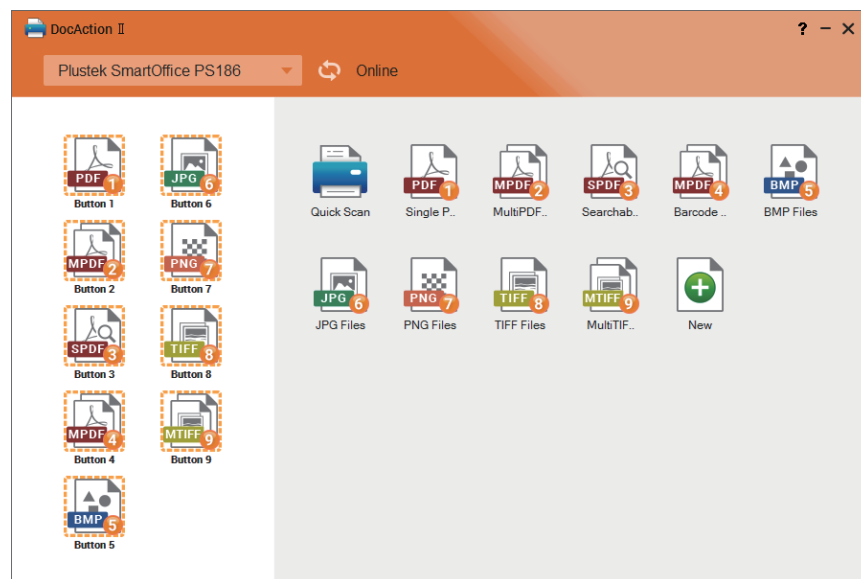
DocAction Ⅱ

? − ✕

Plustek SmartOffice PS186

Online

PDF 1
Button 1

JPG 6
Button 6

MPDF 2
Button 2

PNG 7
Button 7

SPDF 3
Button 3

TIFF 8
Button 8

MPDF 4
Button 4

MTIFF 9
Button 9

BMP 5
Button 5

Quick Scan

PDF 1
Single P..

MPDF 2
MultiPDF..

SPDF 3
Searchab..

MPDF 4
Barcode ..

BMP 5
BMP Files

JPG 6
JPG Files

PNG 7
PNG Files

TIFF 8
TIFF Files

MTIFF 9
MultiTIF..

New